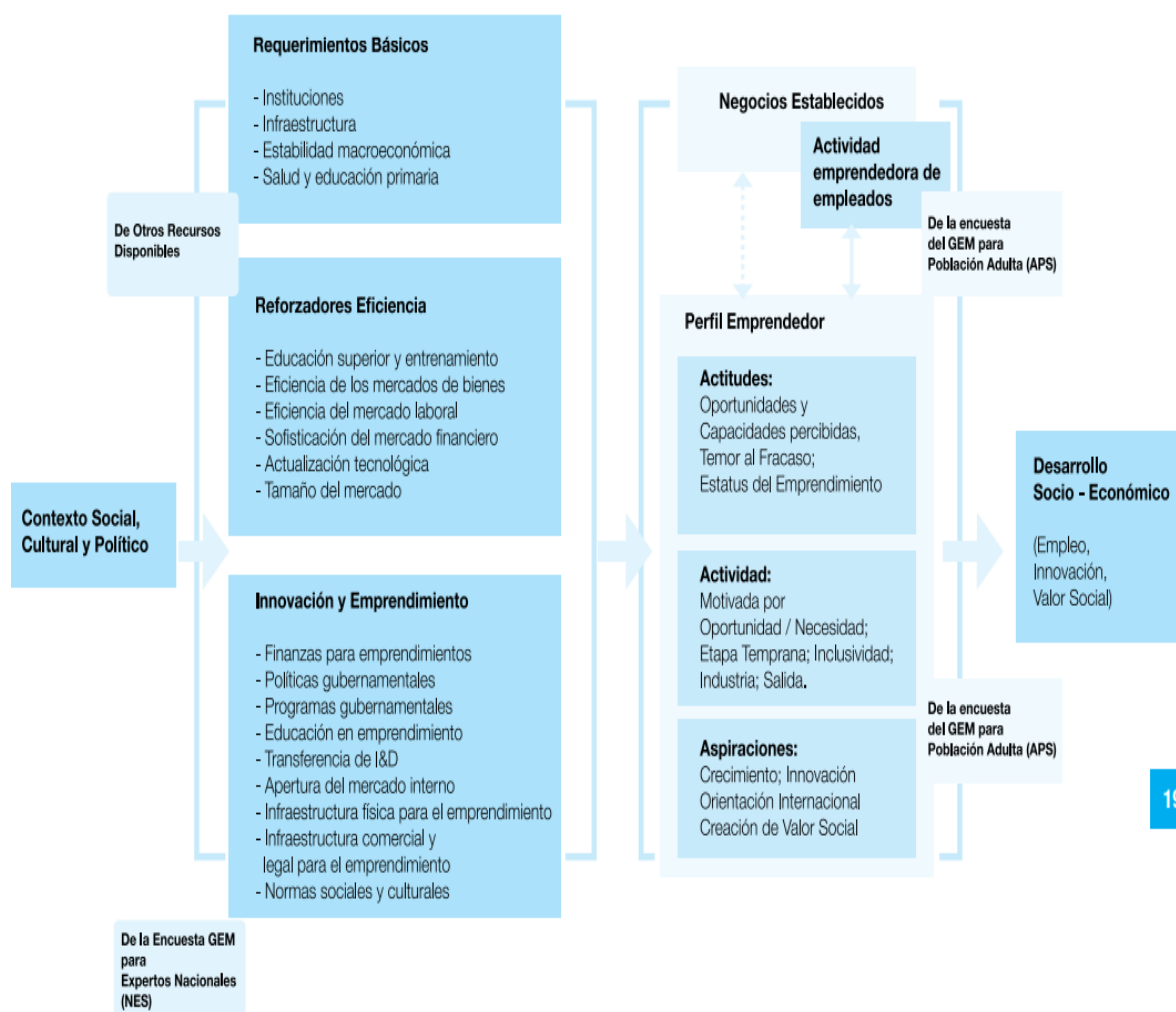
Contexto Social, Cultural y Político

De Otros Recursos Disponibles

Requerimientos Básicos

- Instituciones
- Infraestructura
- Estabilidad macroeconómica
- Salud y educación primaria

Reforzadores Eficiencia

- Educación superior y entrenamiento
- Eficiencia de los mercados de bienes
- Eficiencia del mercado laboral
- Sofisticación del mercado financiero
- Actualización tecnológica
- Tamaño del mercado

Innovación y Emprendimiento

- Finanzas para emprendimientos
- Políticas gubernamentales
- Programas gubernamentales
- Educación en emprendimiento
- Transferencia de I&D
- Apertura del mercado interno
- Infraestructura física para el emprendimiento
- Infraestructura comercial y legal para el emprendimiento
- Normas sociales y culturales

De la Encuesta GEM para Expertos Nacionales (NES)

Negocios Establecidos

Actividad emprendedora de empleados

De la encuesta del GEM para Población Adulta (APS)

Perfil Emprendedor

Actitudes:
Oportunidades y Capacidades percibidas, Temor al Fracaso; Estatus del Emprendimiento

Actividad:
Motivada por Oportunidad / Necesidad; Etapa Temprana; Inclusividad; Industria; Salida.

Aspiraciones:
Crecimiento; Innovación Orientación Internacional Creación de Valor Social

De la encuesta del GEM para Población Adulta (APS)

Desarrollo Socio - Económico

(Empleo, Innovación, Valor Social)

19